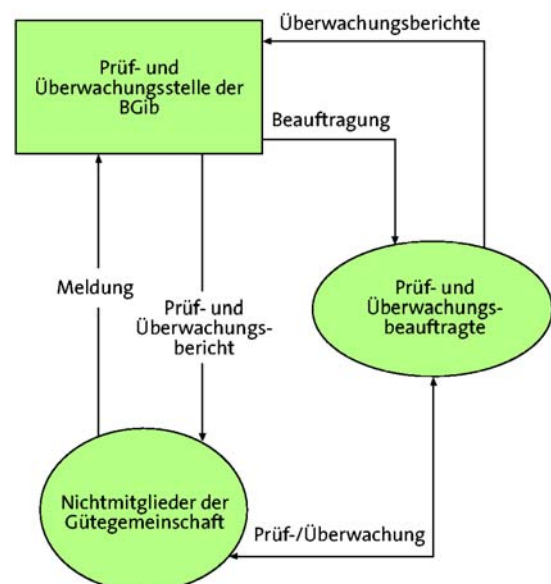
Überwachungsberichte

Prüf- und Überwachungsstelle der BGib

Beauftragung

Meldung

Prüf- und Überwachungsbericht

Prüf- und Überwachungsbeauftragte

Nichtmitglieder der Gütegemeinschaft

Prüf-/Überwachung